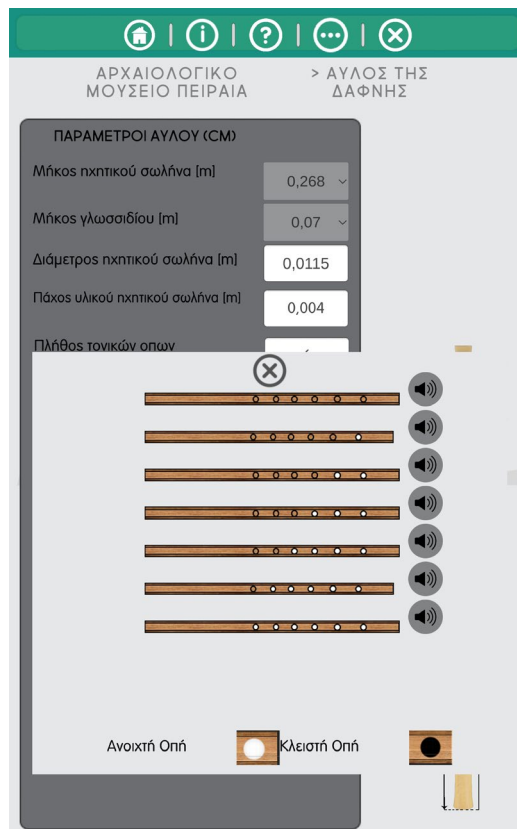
ΑΡΧΑΙΟΛΟΓΙΚΟ ΜΟΥΣΕΙΟ ΠΕΙΡΑΙΑ

> ΑΥΛΟΣ ΤΗΣ ΔΑΦΝΗΣ

ΠΑΡΑΜΕΤΡΟΙ ΑΥΛΟΥ (CM)

Μήκος ηχητικού σωλήνα [m] 0,268

Μήκος γλωσσιδίου [m] 0,07

Διάμετρος ηχητικού σωλήνα [m] 0,0115

Πάχος υλικού ηχητικού σωλήνα [m] 0,004

Πλήθος τονικών οπων

Ανοιχτή Οπή

Κλειστή Οπή